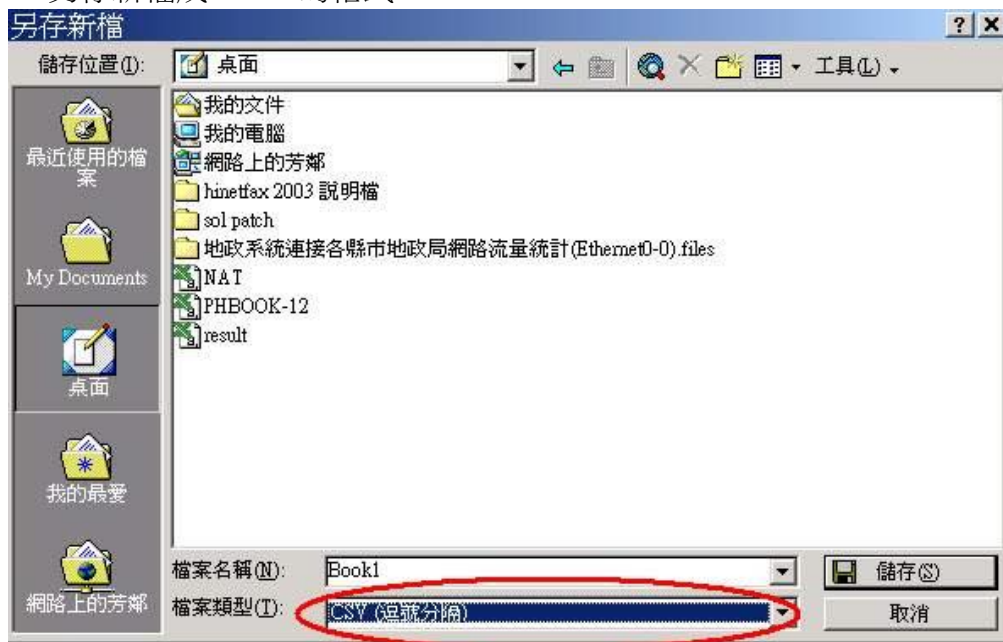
另存新檔

?  X

儲存位置(I): 桌面

工具(L)

最近使用的檔案

My Documents

桌面

我的最愛

網路上的芳鄰

我的文件
我的電腦
網路上的芳鄰
hinetfax 2003 說明檔
sol patch
地政系統連接各縣市地政局網路流量統計(Ethernet0-0).files
NAT
PHBOOK-12
result

檔案名稱(N): Book1

檔案類型(T): CSV (逗號分隔)

儲存(S)

取消